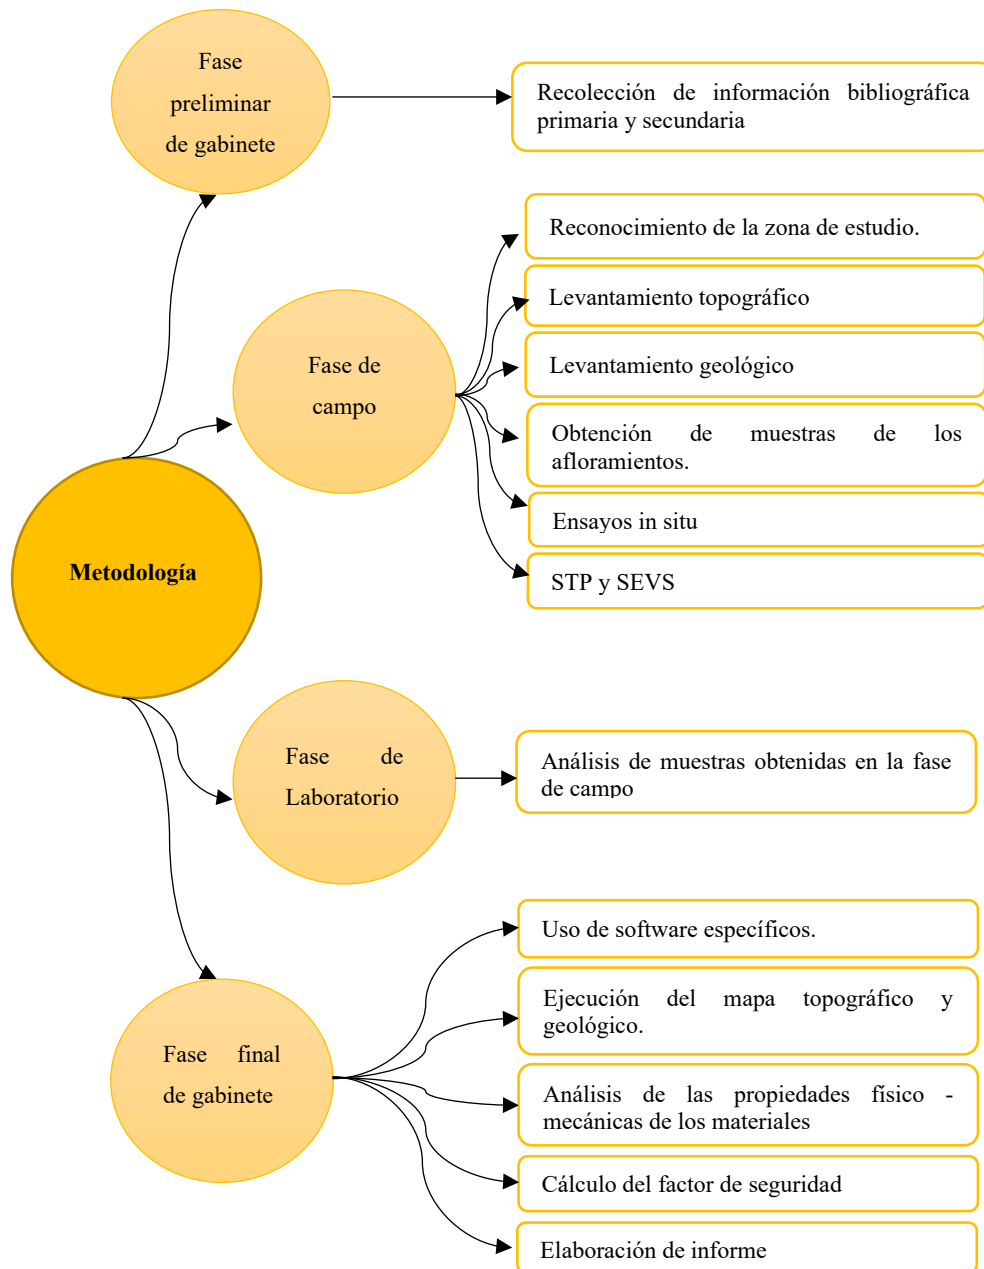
Fase preliminar de gabinete

Recolección de información bibliográfica primaria y secundaria

Fase de campo

Reconocimiento de la zona de estudio.

Levantamiento topográfico

Levantamiento geológico

Obtención de muestras de los afloramientos.

Ensayos in situ

STP y SEVS

Metodología

Fase de Laboratorio

Análisis de muestras obtenidas en la fase de campo

Fase final de gabinete

Uso de software específicos.

Ejecución del mapa topográfico y geológico.

Análisis de las propiedades físico - mecánicas de los materiales

Cálculo del factor de seguridad

Elaboración de informe